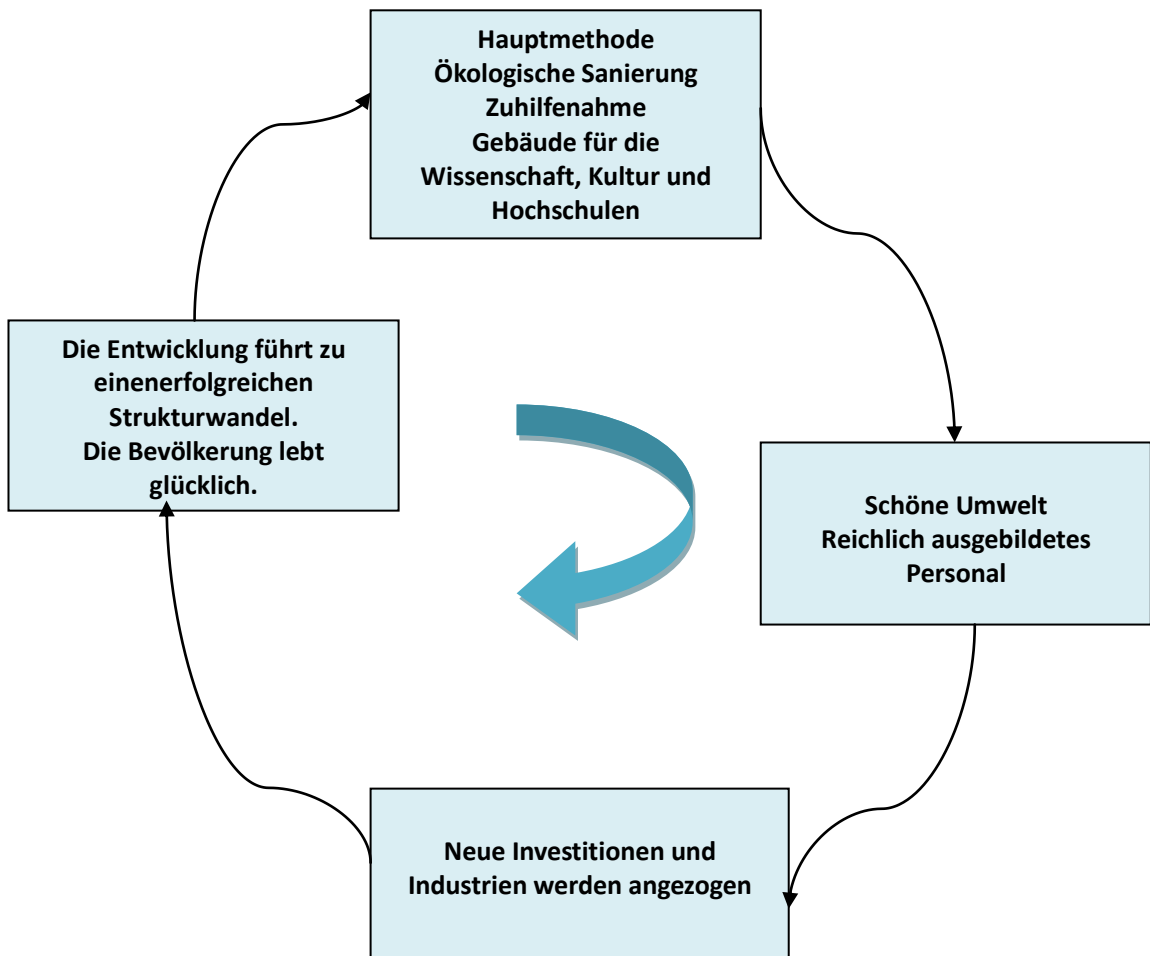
Hauptmethode
Ökologische Sanierung
Zuhilfenahme
Gebäude für die
Wissenschaft, Kultur und
Hochschulen

Schöne Umwelt
Reichlich ausgebildetes
Personal

Neue Investitionen und
Industrien werden angezogen

Die Entwicklung führt zu
einenerfolgreichen
Strukturwandel.
Die Bevölkerung lebt
glücklich.